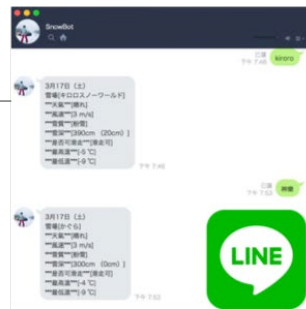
SnowBot

既読
午後 7:48
kiroro

3月17日（土）
雪場[キロロスノーワールド]
***天気***[晴れ]
***風速***[3 m/s]
***雪質***[新雪]
***積雪***[390cm（20cm）]
***最高気温***[-5 ℃]
***最低気温***[-9 ℃]
午後 7:48

既読
午後 7:52
神楽

3月17日（土）
雪場[かぐら]
***天気***[晴れ]
***風速***[3 m/s]
***雪質***[新雪]
***積雪***[300cm（0cm）]
***最高気温***[-4 ℃]
***最低気温***[-9 ℃]
午後 7:52

LINE